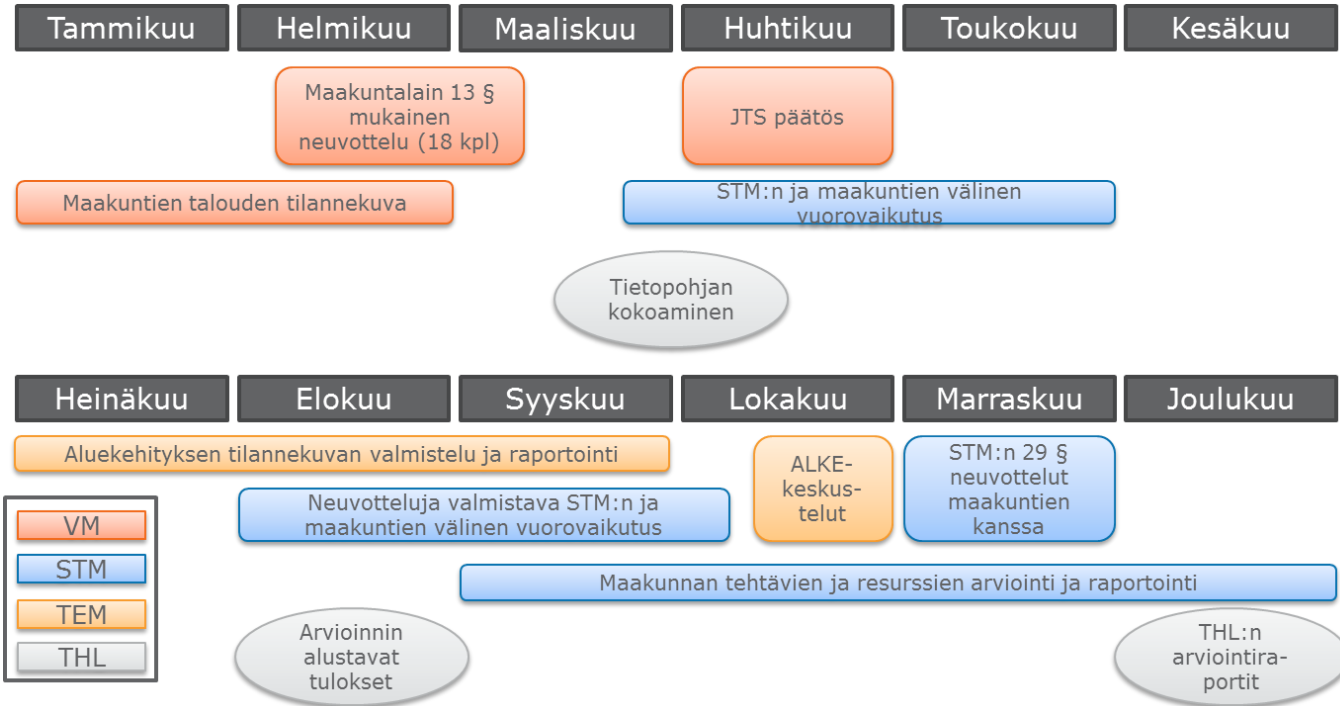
Tammikuu Helmikuu Maaliskuu Huhtikuu Toukokuu Kesäkuu

Maakuntalain 13 § mukainen neuvottelu (18 kpl)

JTS päätös

Maakuntien talouden tilannekuva

STM:n ja maakuntien välinen vuorovaikutus

Tietopohjan kokoaminen

Heinäkuu Elokuu Syyskuu Lokakuu Marraskuu Joulukuu

Aluekehityksen tilannekuvan valmistelu ja raportointi

ALKE-keskustelut

STM:n 29 § neuvottelut maakuntien kanssa

Neuvotteluja valmistava STM:n ja maakuntien välinen vuorovaikutus

VM

STM

TEM

THL

Maakunnan tehtävien ja resurssien arviointi ja raportointi

Arvioinnin alustavat tulokset

THL:n arviointiraportit